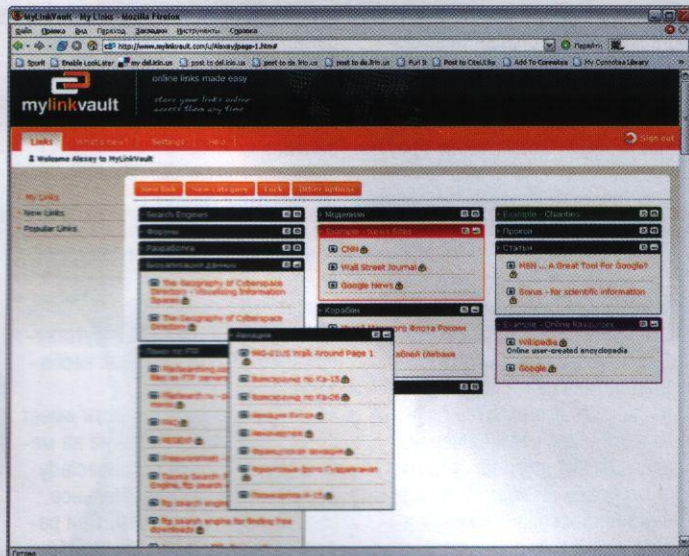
MyLinkVault - My Links - Mozilla Firefox

Файл Правка Вид Переход Закладки Инструменты Справка

http://www.mylinkvault.com/u/Alexey/page-1.html#

Перейти

Spurl Enable LookLater my del.icio.us post to del.icio.us post to del.icio.us post to del.icio.us Furl It Post to CiteULike Add To Connotea My Connotea Library

mylinkvault

online links made easy

store your links online access them any time

Links What's new? Settings Help

Sign out

Welcome Alexey to MyLinkVault

My Links
New Links
Popular Links

New link New category Lock Delete Archives

Search Engines

Форумы

Разработка

Визуализация данных

The Geography of Cyberspace Directory - Visualising Information Spaces

The Geography of Cyberspace Directory

Поиск по FTP

FileSearching.com - search for files on FTP servers

FileSearch.ru - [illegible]

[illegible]

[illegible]

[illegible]

Tiscali Search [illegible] Engine, ftp search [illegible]

ftp search engine

ftp search engine for finding free downloads

Авиация

MiG-21US Walk Around Page 1

Вертолеты по Ка-15

Вертолеты по Ка-26

Авиация Китая

Авиапортал

Французская авиация

Фронтовые фото Гордеевского

Разведчики А-15

Медиапоп

Example - News Sites

CNN

Wall Street Journal

Google News

Корабли

Музей Морского Флота России

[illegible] кораблей (Авиация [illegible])

Example - Charities

Прогон

Статьи

MSN ... A Great Tool For Google?

Scirus - for scientific information

Example - Online Resources

Wikipedia

Online user-created encyclopedia

Google

Готово